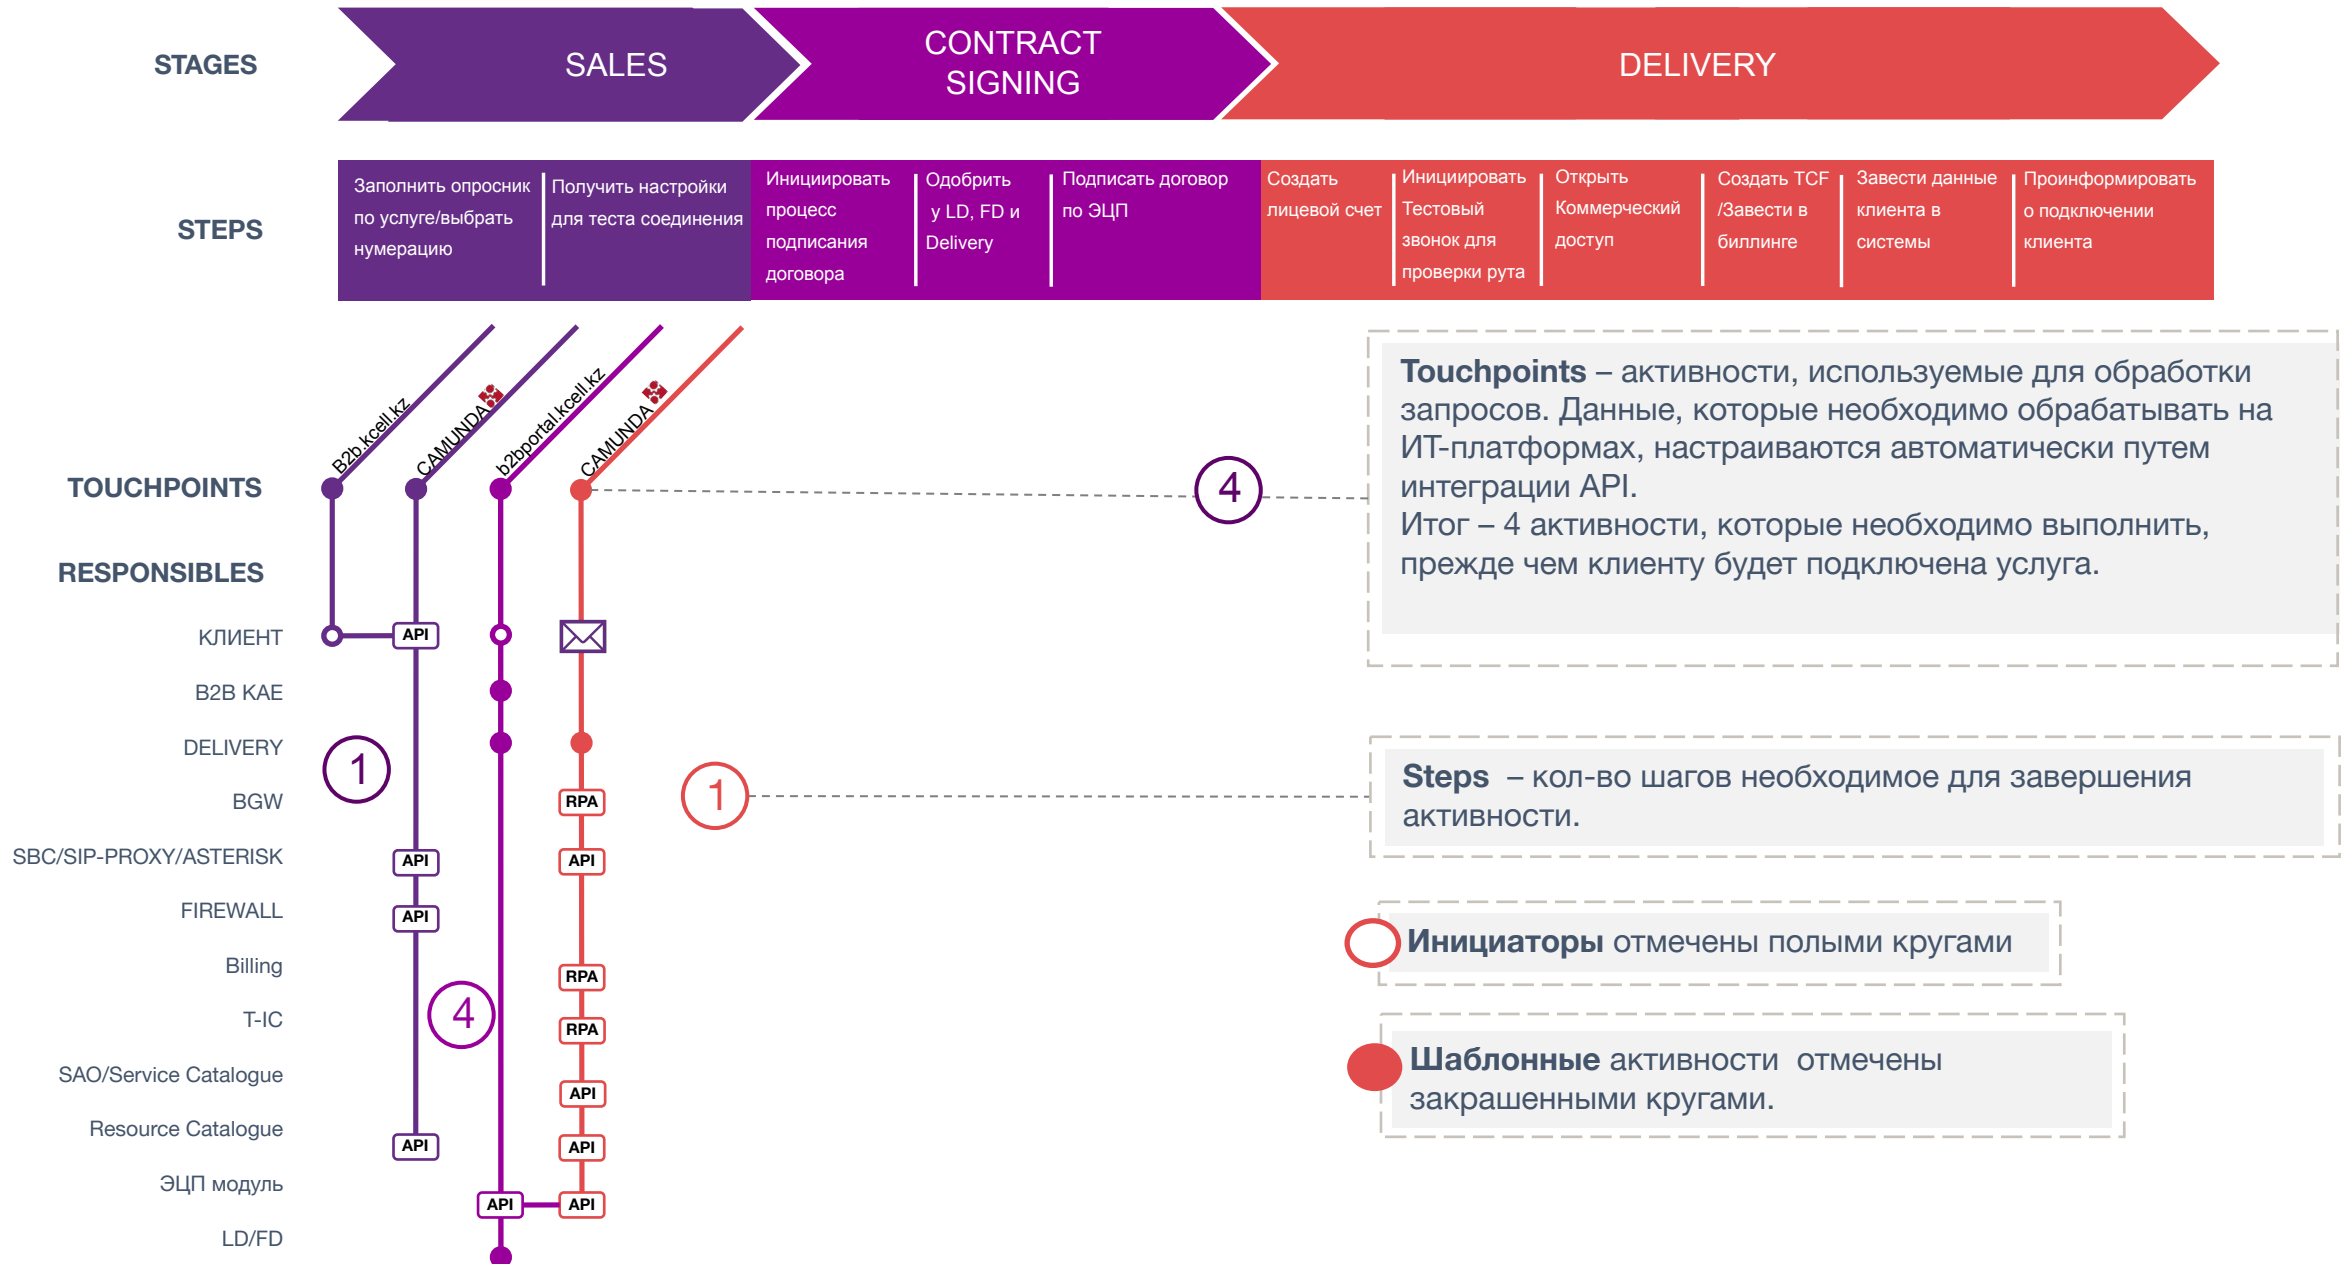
STAGES

SALES

CONTRACT SIGNING

DELIVERY

STEPS

Заполнить опросник по услуге/выбрать нумерацию

Получить настройки для теста соединения

Инициировать процесс подписания договора

Одобрить у LD, FD и Delivery

Подписать договор по ЭЦП

Создать лицевой счет

Инициировать Тестовый звонок для проверки рута

Открыть Коммерческий доступ

Создать TCF /Завести в биллинге

Завести данные клиента в системы

Проинформировать о подключении клиента

B2b.kcell.kz

CAMUNDA

b2bportal.kcell.kz

CAMUNDA

TOUCHPOINTS

RESPONSIBLES

КЛИЕНТ

B2B KAE

DELIVERY

BGW

SBC/SIP-PROXY/ASTERISK

FIREWALL

Billing

T-IC

SAO/Service Catalogue

Resource Catalogue

ЭЦП модуль

LD/FD

API

API

API

API

API

RPA

API

RPA

RPA

API

API

API

1

4

4

1

Touchpoints – активности, используемые для обработки запросов. Данные, которые необходимо обрабатывать на ИТ-платформах, настраиваются автоматически путем интеграции API.
Итог – 4 активности, которые необходимо выполнить, прежде чем клиенту будет подключена услуга.

Steps – кол-во шагов необходимое для завершения активности.

Инициаторы отмечены полыми кругами

Шаблонные активности отмечены закрашенными кругами.